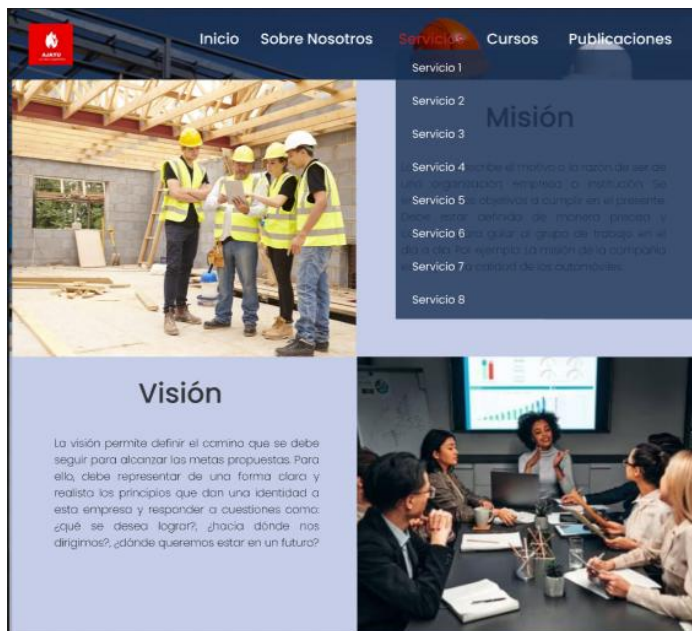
Inicio Sobre Nosotros Servicios Cursos Publicaciones

Servicio 1
Servicio 2
Servicio 3
Servicio 4
Servicio 5
Servicio 6
Servicio 7
Servicio 8

Misión

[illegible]

Visión

La visión permite definir el camino que se debe seguir para alcanzar las metas propuestas. Para ello, debe representar de una forma clara y realista los principios que dan una identidad a esta empresa y responder a cuestiones como: ¿qué se desea lograr?, ¿hacia dónde nos dirigimos?, ¿dónde queremos estar en un futuro?